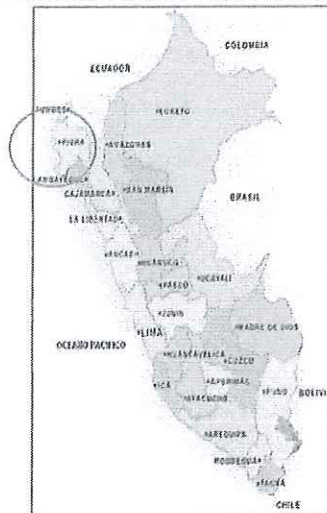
COLOMBIA
ECUADOR
TUMBES
LORETO
PIURA
AMAZONAS
LAMBAYEQUE
CAJAMARCA
SAN MARTIN
BRASIL
LA LIBERTAD
ANCASH
HUANUCO
UCAYALI
PASCO
JUNIN
LIMA
MADRE DE DIOS
OCEANO PACIFICO
HUANCAVELICA
CUZCO
ICA
APURIMAC
AYACUCHO
PUNO
BOLIVIA
AREQUIPA
MOQUEGUA
TACNA
CHILE